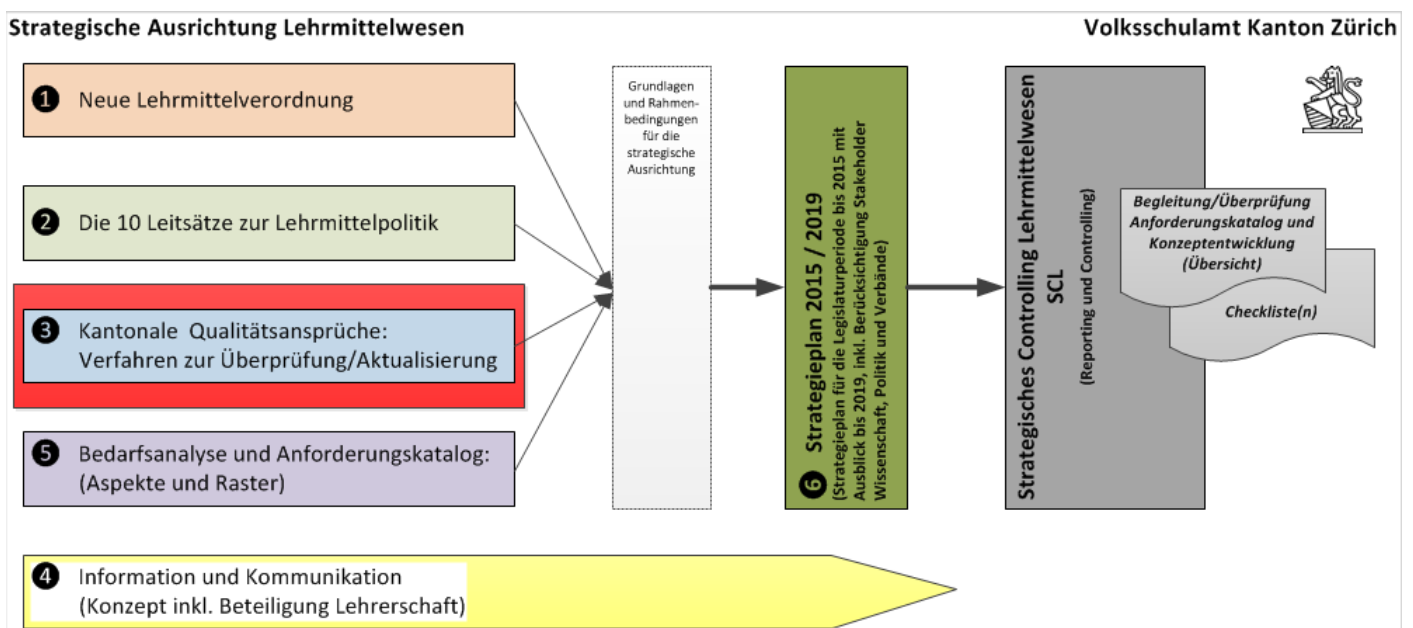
Strategische Ausrichtung Lehrmittelwesen

Volksschulamt Kanton Zürich

❶ Neue Lehrmittelverordnung

❷ Die 10 Leitsätze zur Lehrmittelpolitik

❸ Kantonale Qualitätsansprüche: Verfahren zur Überprüfung/Aktualisierung

❺ Bedarfsanalyse und Anforderungskatalog: (Aspekte und Raster)

Grundlagen und Rahmenbedingungen für die strategische Ausrichtung

❻ Strategieplan 2015 / 2019
(Strategieplan für die Legislaturperiode bis 2015 mit Ausblick bis 2019, inkl. Berücksichtigung Stakeholder Wissenschaft, Politik und Verbände)

Strategisches Controlling Lehrmittelwesen SCL
(Reporting und Controlling)

Begleitung/Überprüfung Anforderungskatalog und Konzeptentwicklung (Übersicht)

Checkliste(n)

❹ Information und Kommunikation (Konzept inkl. Beteiligung Lehrerschaft)